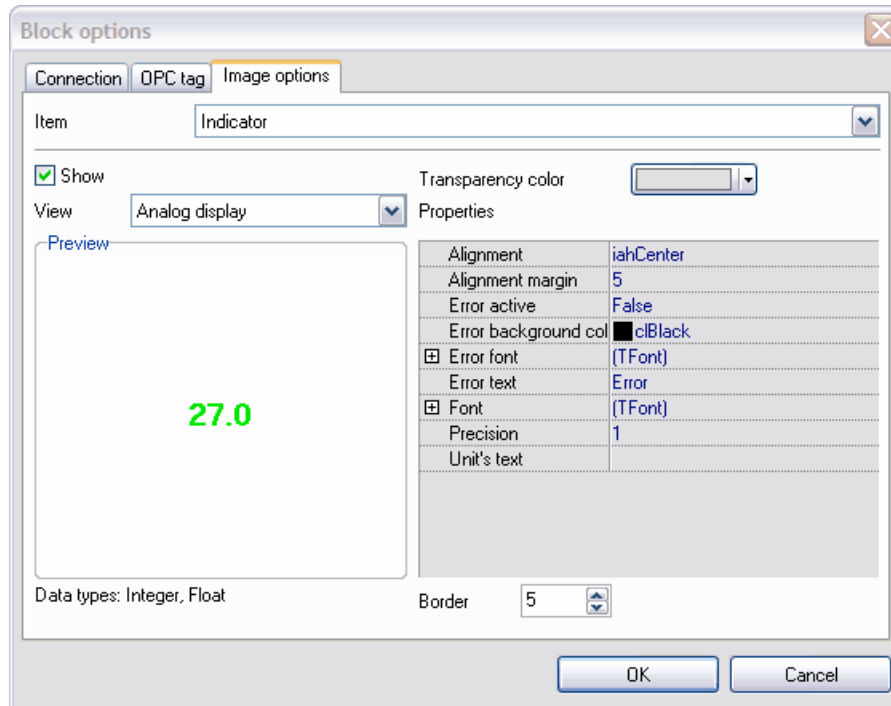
Block options

Connection | OPC tag | Image options

Item Indicator

Show

View Analog display

Preview

27.0

Data types: Integer, Float

Transparency color

Properties

| | |
|---|---|
| Alignment | iahCenter |
| Alignment margin | 5 |
| Error active | False |
| Error background col | clBlack |
| ⊞ Error font | (TFont) |
| Error text | Error |
| ⊞ Font | (TFont) |
| Precision | 1 |
| Unit's text | |

Border 5

OK Cancel